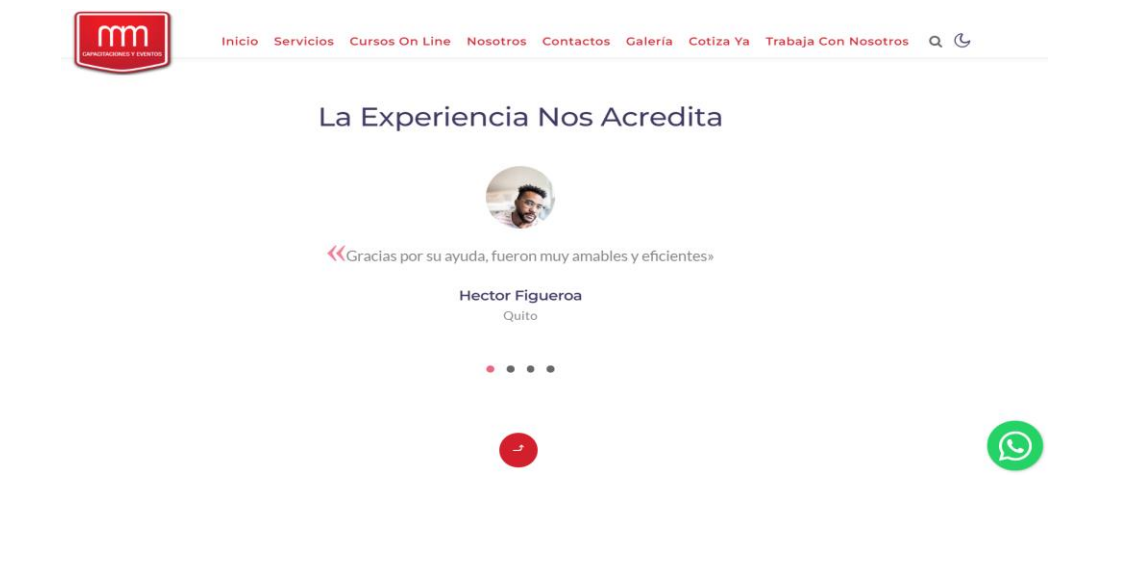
mm
CAPACITACIONES Y EVENTOS

Inicio Servicios Cursos On Line Nosotros Contactos Galería Cotiza Ya Trabaja Con Nosotros

La Experiencia Nos Acredita

«Gracias por su ayuda, fueron muy amables y eficientes»

Hector Figueroa
Quito